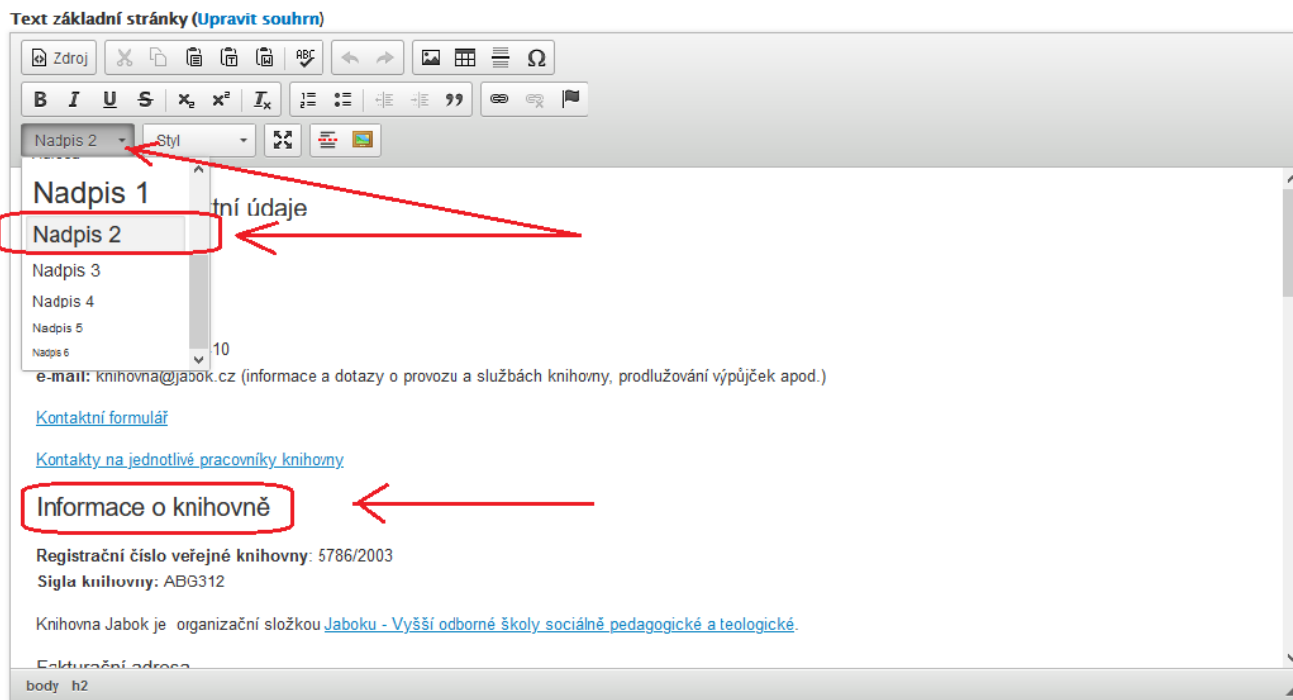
Text základní stránky (Upravit souhrn)

Zdroj

Nadpis 2
Styl

Adresa
Nadpis 1
Nadpis 2
Nadpis 3
Nadpis 4
Nadpis 5
Nadpis 6

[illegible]tní údaje

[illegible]10

e-mail: knihovna@jabok.cz (informace a dotazy o provozu a službách knihovny, prodlužování výpůjček apod.)

Kontaktní formulář

Kontakty na jednotlivé pracovníky knihovny

Informace o knihovně

Registrační číslo veřejné knihovny: 5786/2003
Sigla knihovny: ABG312

Knihovna Jabok je organizační složkou Jaboku - Vyšší odborné školy sociálně pedagogické a teologické.

Fakturační adresa

body h2